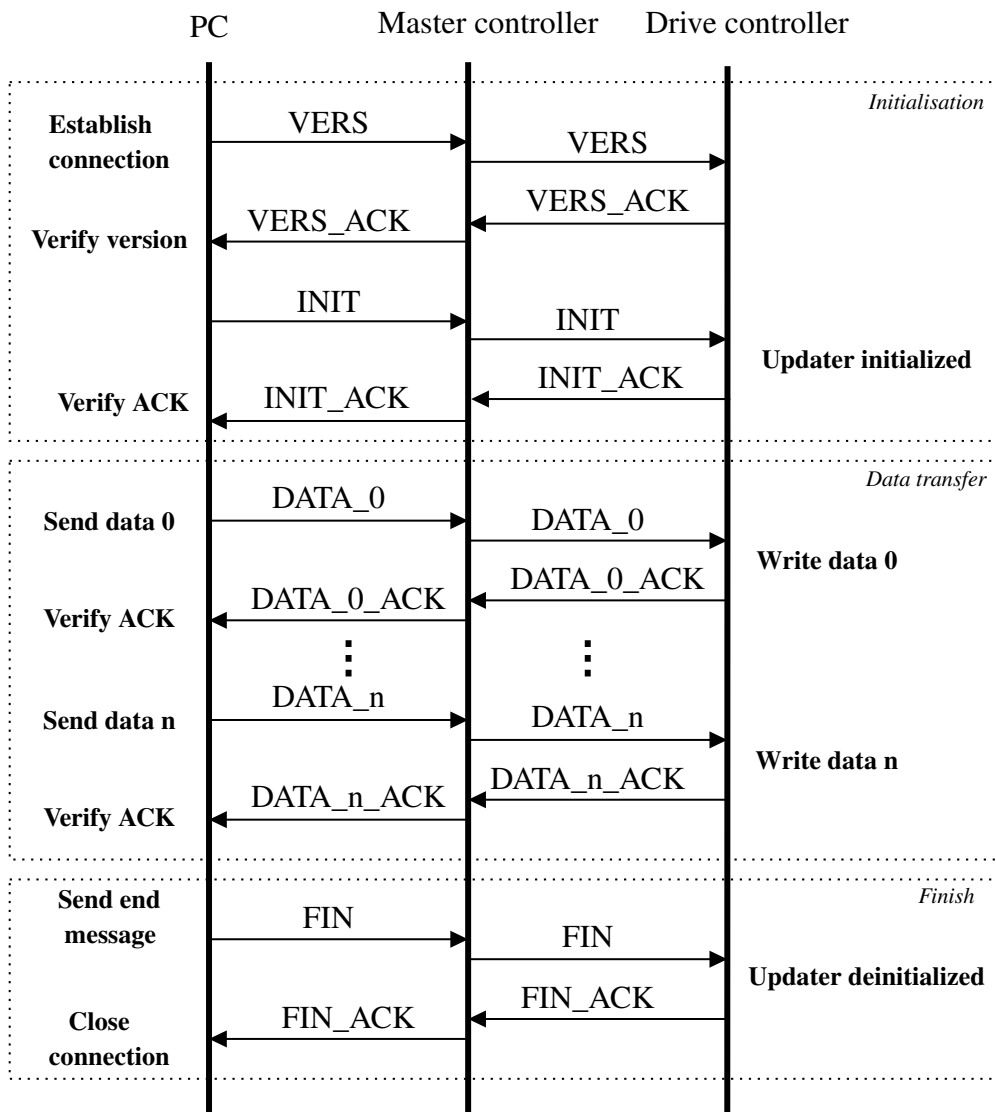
PC Master controller Drive controller

Initialisation

Establish connection

VERS

VERS

VERS_ACK

VERS_ACK

Verify version

INIT

INIT

Updater initialized

INIT_ACK

INIT_ACK

Verify ACK

Data transfer

DATA_0

Send data 0

DATA_0

Write data 0

DATA_0_ACK

DATA_0_ACK

Verify ACK

⋮ ⋮

DATA_n

Send data n

DATA_n

Write data n

DATA_n_ACK

DATA_n_ACK

Verify ACK

Finish

Send end message

FIN

FIN

Updater deinitialized

FIN_ACK

FIN_ACK

Close connection